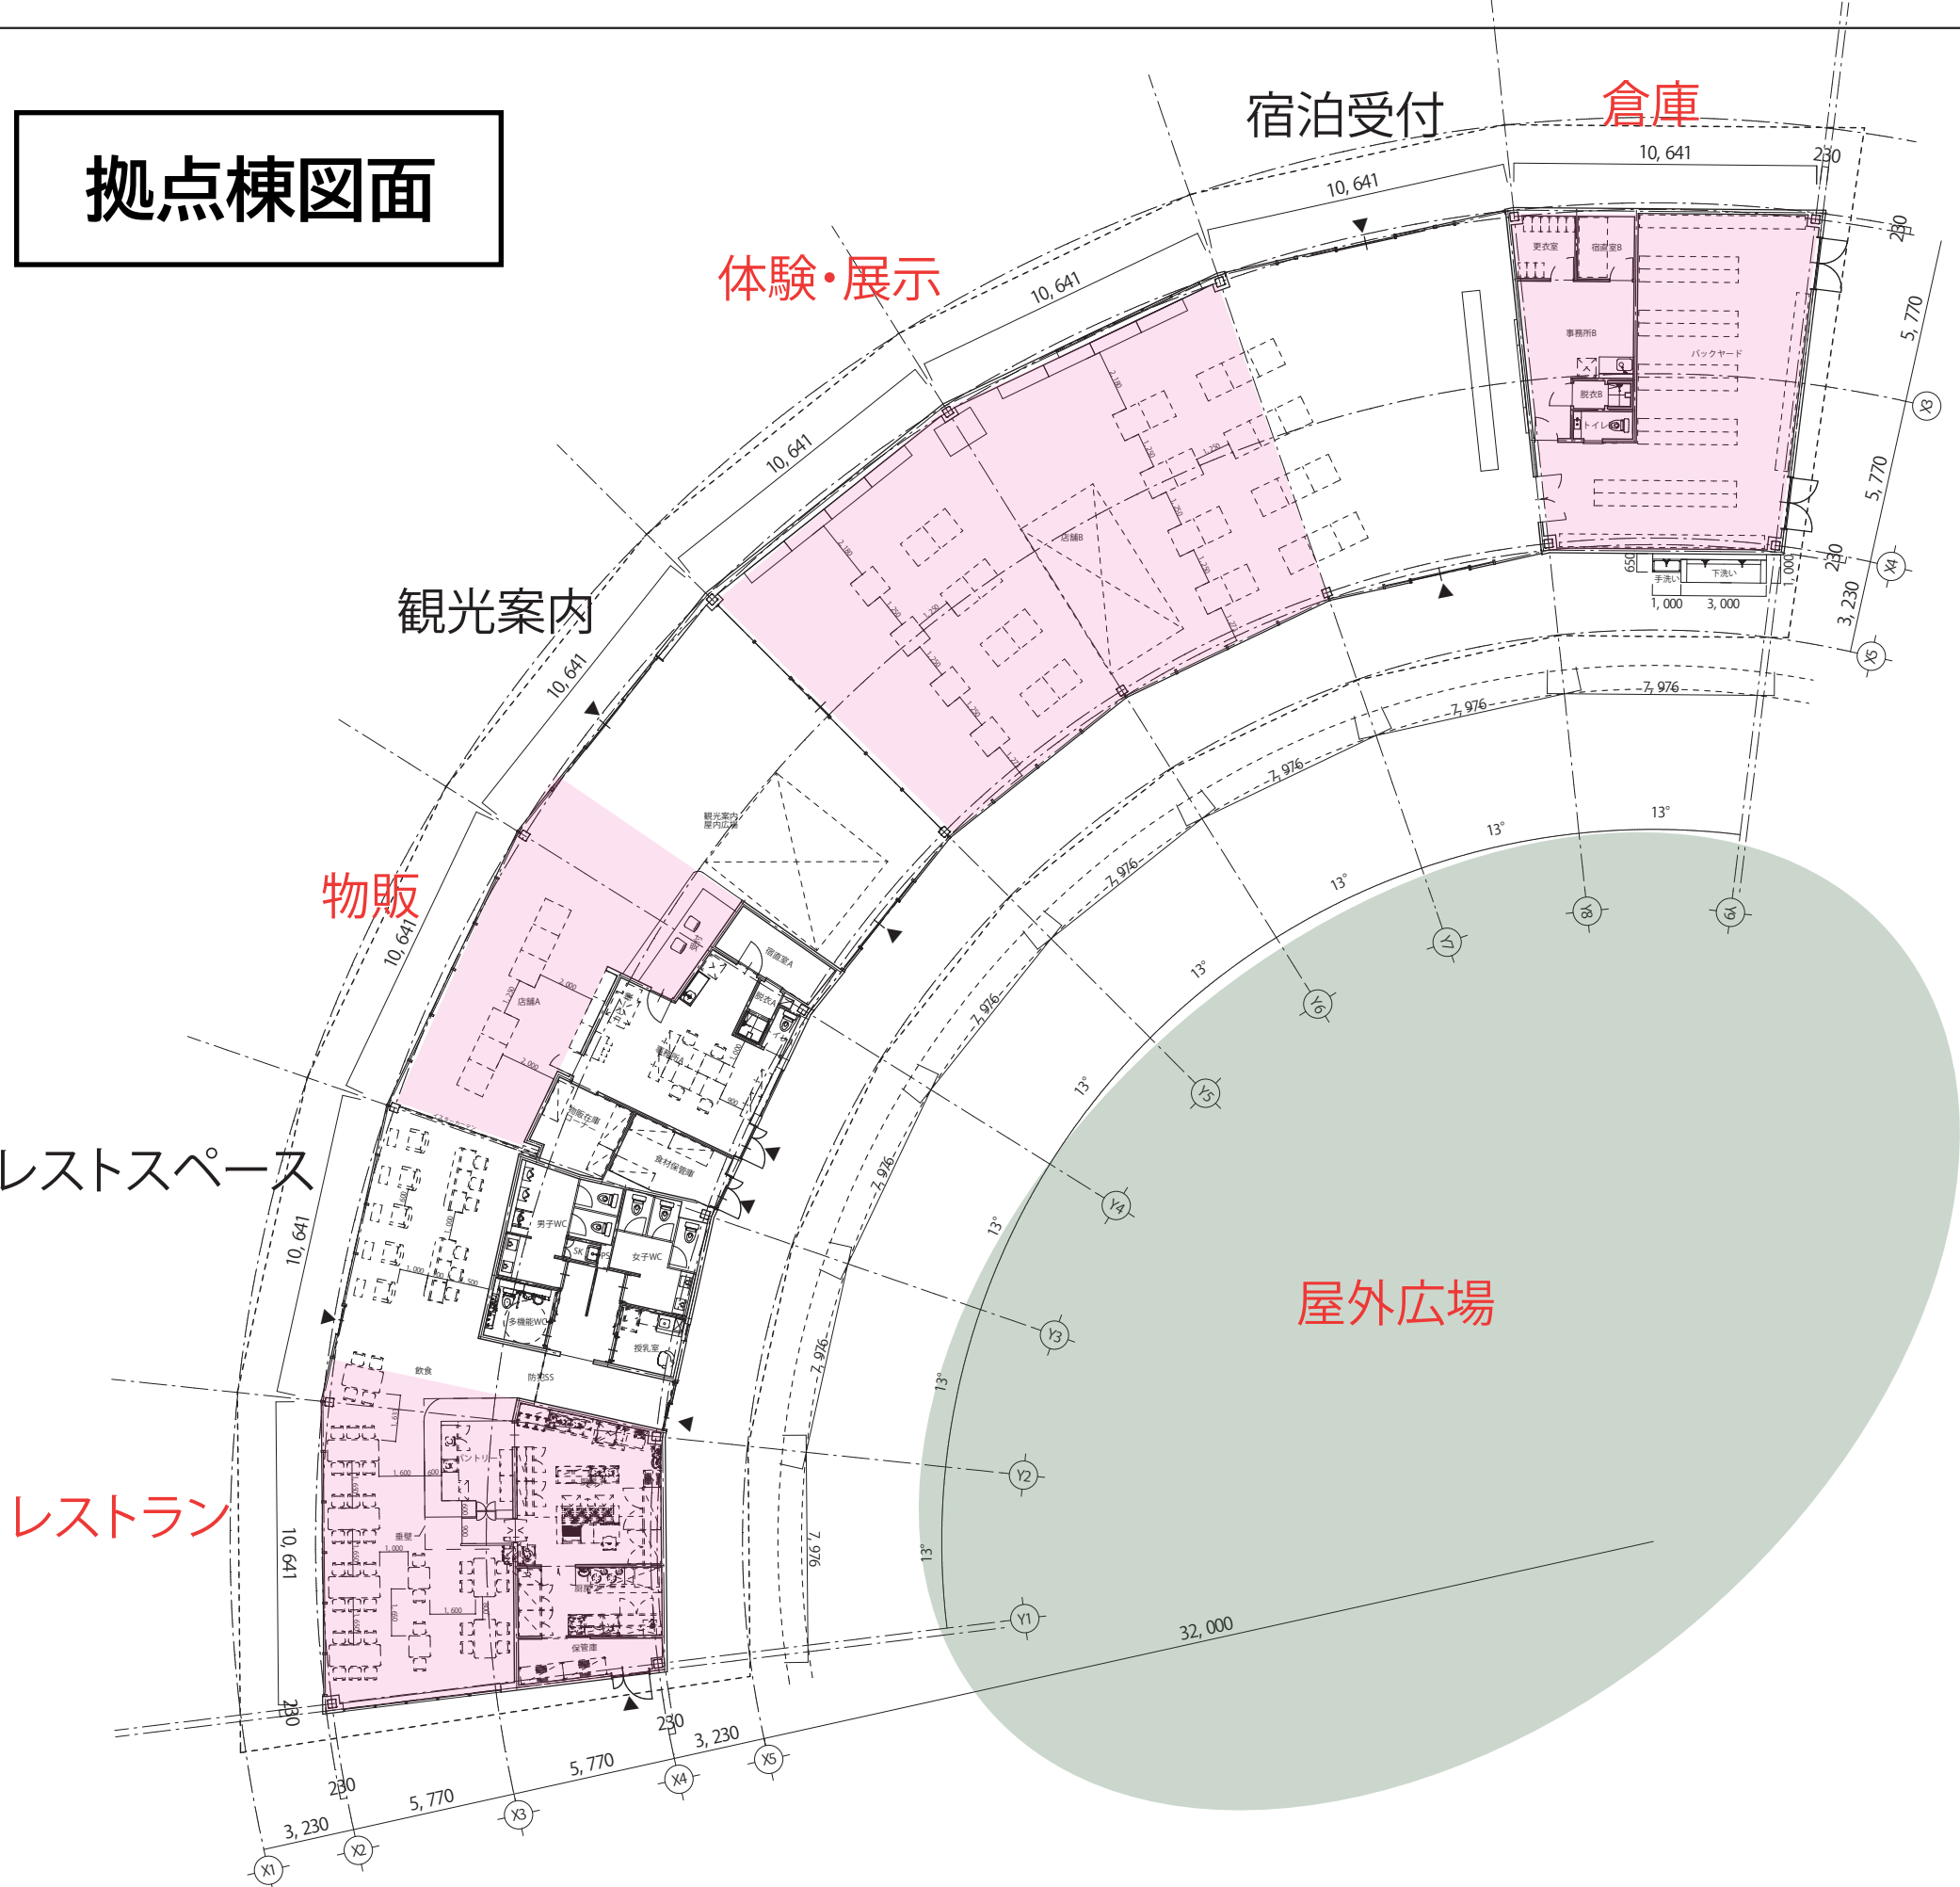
拠点棟図面

宿泊受付
倉庫
10, 641
230
10, 641
230
体験・展示
10, 641
5, 770
更衣室
宿直室B
事務所B
バックヤード
脱衣B
トイレ
X3
5, 770
10, 641
店舗B
X4
230
手洗い
下洗い
1, 000
3, 000
3, 230
X5
観光案内
10, 641
7, 976
7, 976
7, 976
観光案内
屋内広場
13°
13°
物販
10, 641
13°
7, 976
Y9
Y8
Y7
宿直室A
脱衣A
店舗A
13°
Y6
7, 976
13°
Y5
物販在庫
食材保管庫
レストスペース
10, 641
7, 976
13°
Y4
男子WC
女子WC
多機能WC
授乳室
13°
Y3
屋外広場
飲食
防災SS
7, 976
13°
Y2
パントリー
レストラン
10, 641
厨房
13°
7, 976
Y1
保管庫
32, 000
230
230
3, 230
5, 770
X5
X4
5, 770
X3
3, 230
X2
X1